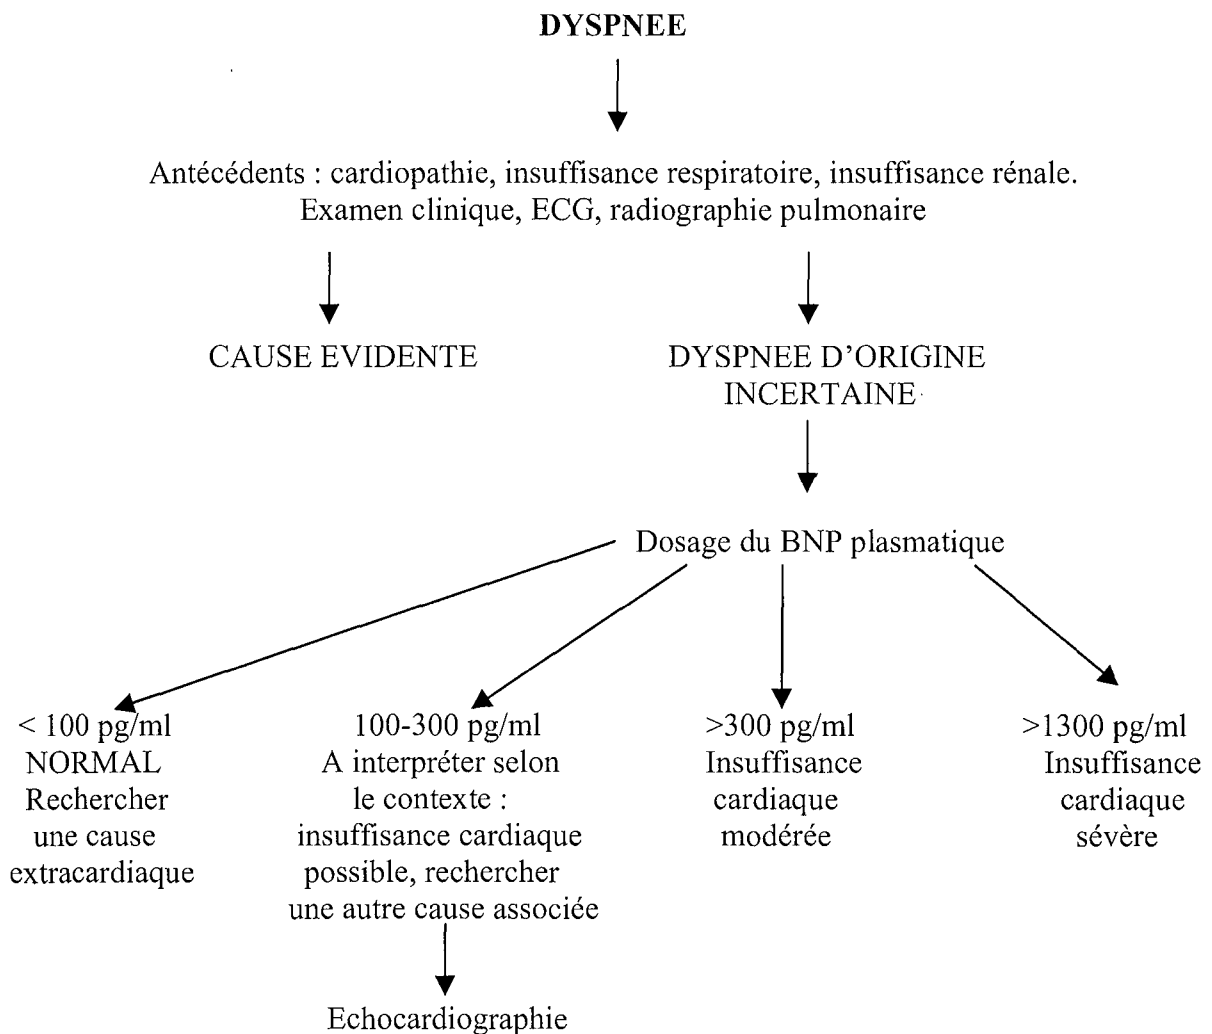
DYSPNEE

Antécédents : cardiopathie, insuffisance respiratoire, insuffisance rénale.
Examen clinique, ECG, radiographie pulmonaire

CAUSE EVIDENTE

DYSPNEE D'ORIGINE INCERTAINE

Dosage du BNP plasmatique

< 100 pg/ml
NORMAL
Rechercher une cause extracardiaque

100-300 pg/ml
A interpréter selon le contexte : insuffisance cardiaque possible, rechercher une autre cause associée

>300 pg/ml
Insuffisance cardiaque modérée

>1300 pg/ml
Insuffisance cardiaque sévère

Echocardiographie